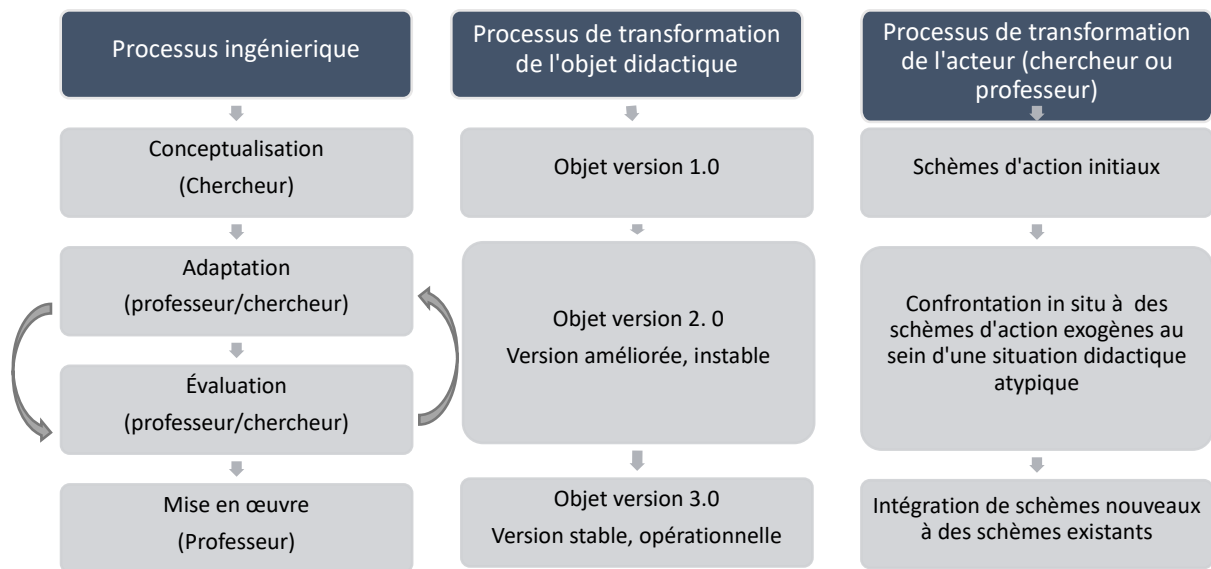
Processus ingénierique

Conceptualisation
(Chercheur)

Adaptation
(professeur/chercheur)

Évaluation
(professeur/chercheur)

Mise en œuvre
(Professeur)

Processus de transformation de l'objet didactique

Objet version 1.0

Objet version 2. 0
Version améliorée, instable

Objet version 3.0
Version stable, opérationnelle

Processus de transformation de l'acteur (chercheur ou professeur)

Schèmes d'action initiaux

Confrontation in situ à des schèmes d'action exogènes au sein d'une situation didactique atypique

Intégration de schèmes nouveaux à des schèmes existants